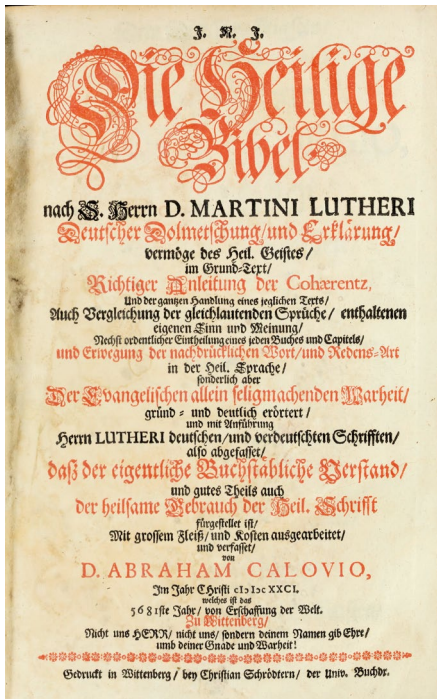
J. N. J.

Die Heilige Bibel

nach S. Herrn D. MARTINI LUTHERI Deutscher Dolmetschung/ und Erklärung/ vermöge des Heil. Geistes/ im Grund-Text/ Richtiger Anleitung der Cohærentz, Und der gantzen Handlung eines jeglichen Texts/ Auch Vergleichung der gleichlautenden Sprüche/ enthaltenen eigenen Sinn und Meinung/ Nechst ordentlicher Eintheilung eines jeden Buches und Capitels/ und Erwegung der nachdrücklichen Wort/ und Redens-Art in der Heil. Sprache/ sonderlich aber Der Evangelischen allein seligmachenden Warheit/ gründ- und deutlich erörtert/ und mit Anführung Herrn LUTHERI deutschen/ und verdeutschten Schrifften/ also abgefasset/ daß der eigentliche Buchstäbliche Verstand/ und gutes Theils auch der heilsame Gebrauch der Heil. Schrifft fürgestellet ist/ Mit grossem Fleiß/ und Kosten ausgearbeitet/ und verfasset/ von

D. ABRAHAM CALOVIO,

Im Jahr Christi CIↃ IↃC XXCI. welches ist das 5681ste Jahr/ von Erschaffung der Welt.

Zu Wittenberg/

Nicht uns HERR/ nicht uns/ sondern deinem Namen gib Ehre/ umb deiner Gnade und Warheit!

Gedruckt in Wittenberg/ bey Christian Schrödtern/ der Univ. Buchdr.